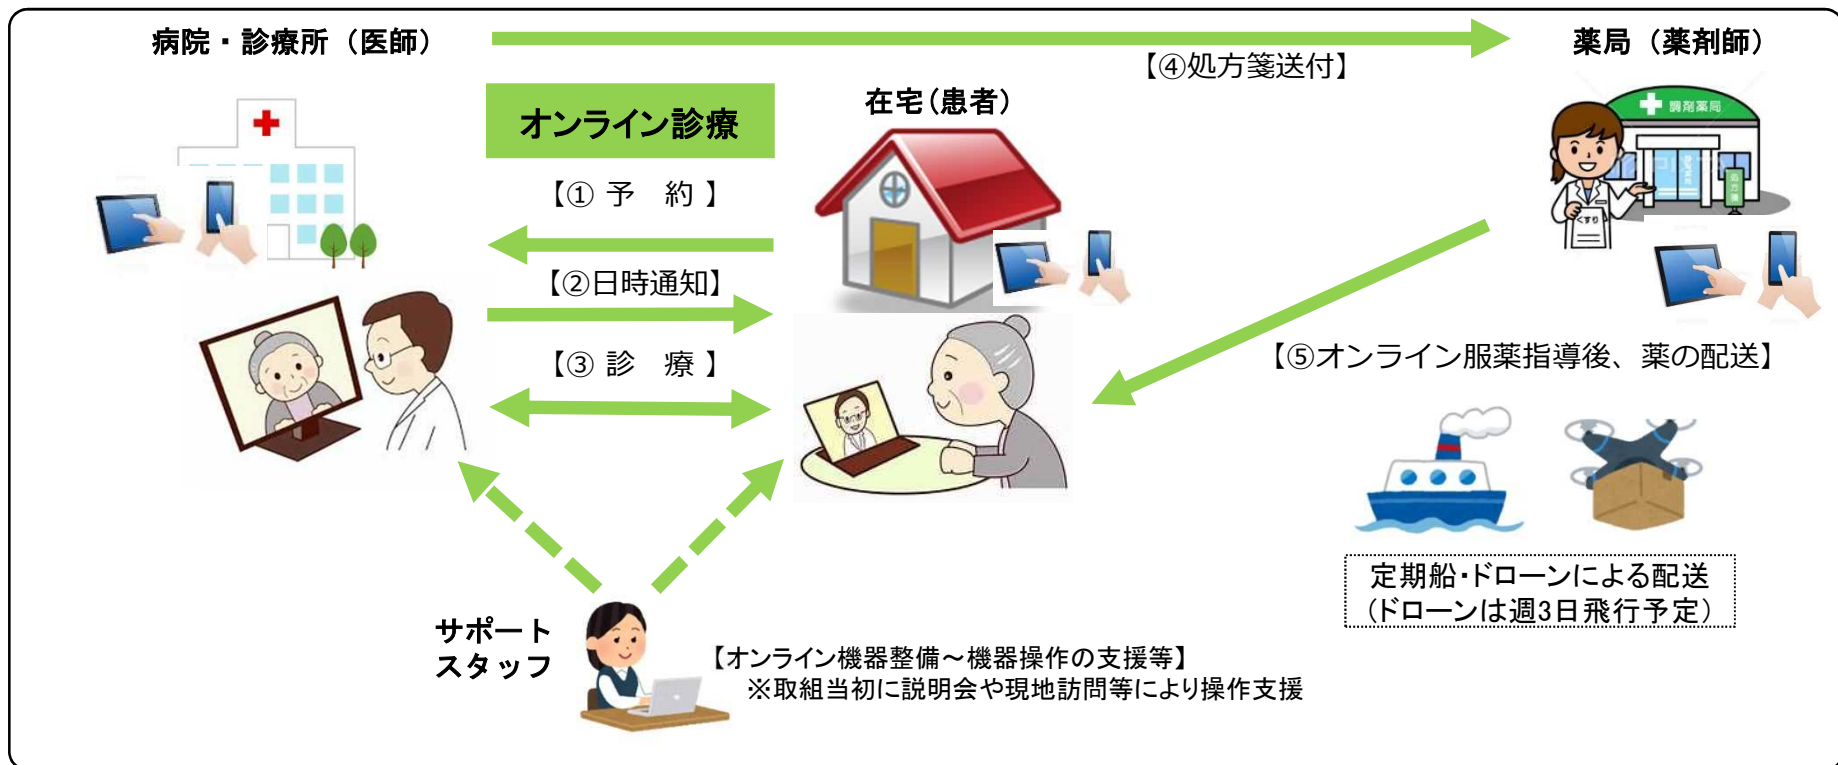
病院・診療所（医師）

【④処方箋送付】

薬局（薬剤師）

オンライン診療

在宅（患者）

【① 予　約 】

【②日時通知】

【③ 診　療 】

調剤薬局

【⑤オンライン服薬指導後、薬の配送】

定期船・ドローンによる配送
（ドローンは週3日飛行予定）

サポートスタッフ

【オンライン機器整備～機器操作の支援等】
※取組当初に説明会や現地訪問等により操作支援